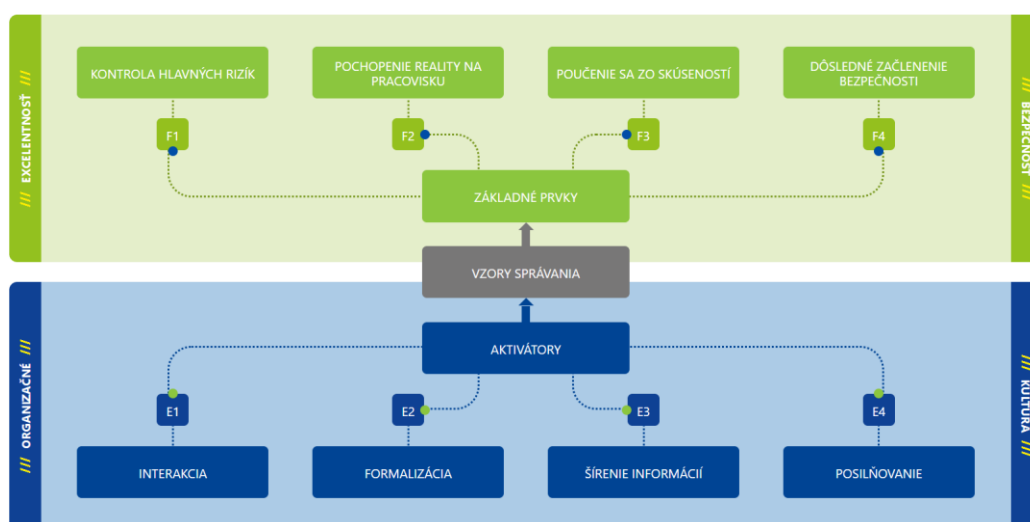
/// EXCELENTNOSŤ ///

KONTROLA HLAVNÝCH RIZÍK

POCHOPENIE REALITY NA PRACOVISKU

POUČENIE SA ZO SKÚSENOSTÍ

DÔSLEDNÉ ZAČLENENIE BEZPEČNOSTI

F1

F2

F3

F4

ZÁKLADNÉ PRVKY

/// BEZPEČNOSŤ ///

VZORY SPRÁVANIA

/// ORGANIZAČNÉ ///

AKTIVÁTORY

E1

E2

E3

E4

INTERAKCIA

FORMALIZÁCIA

ŠÍRENIE INFORMÁCIÍ

POSILŇOVANIE

/// KULTÚRA ///